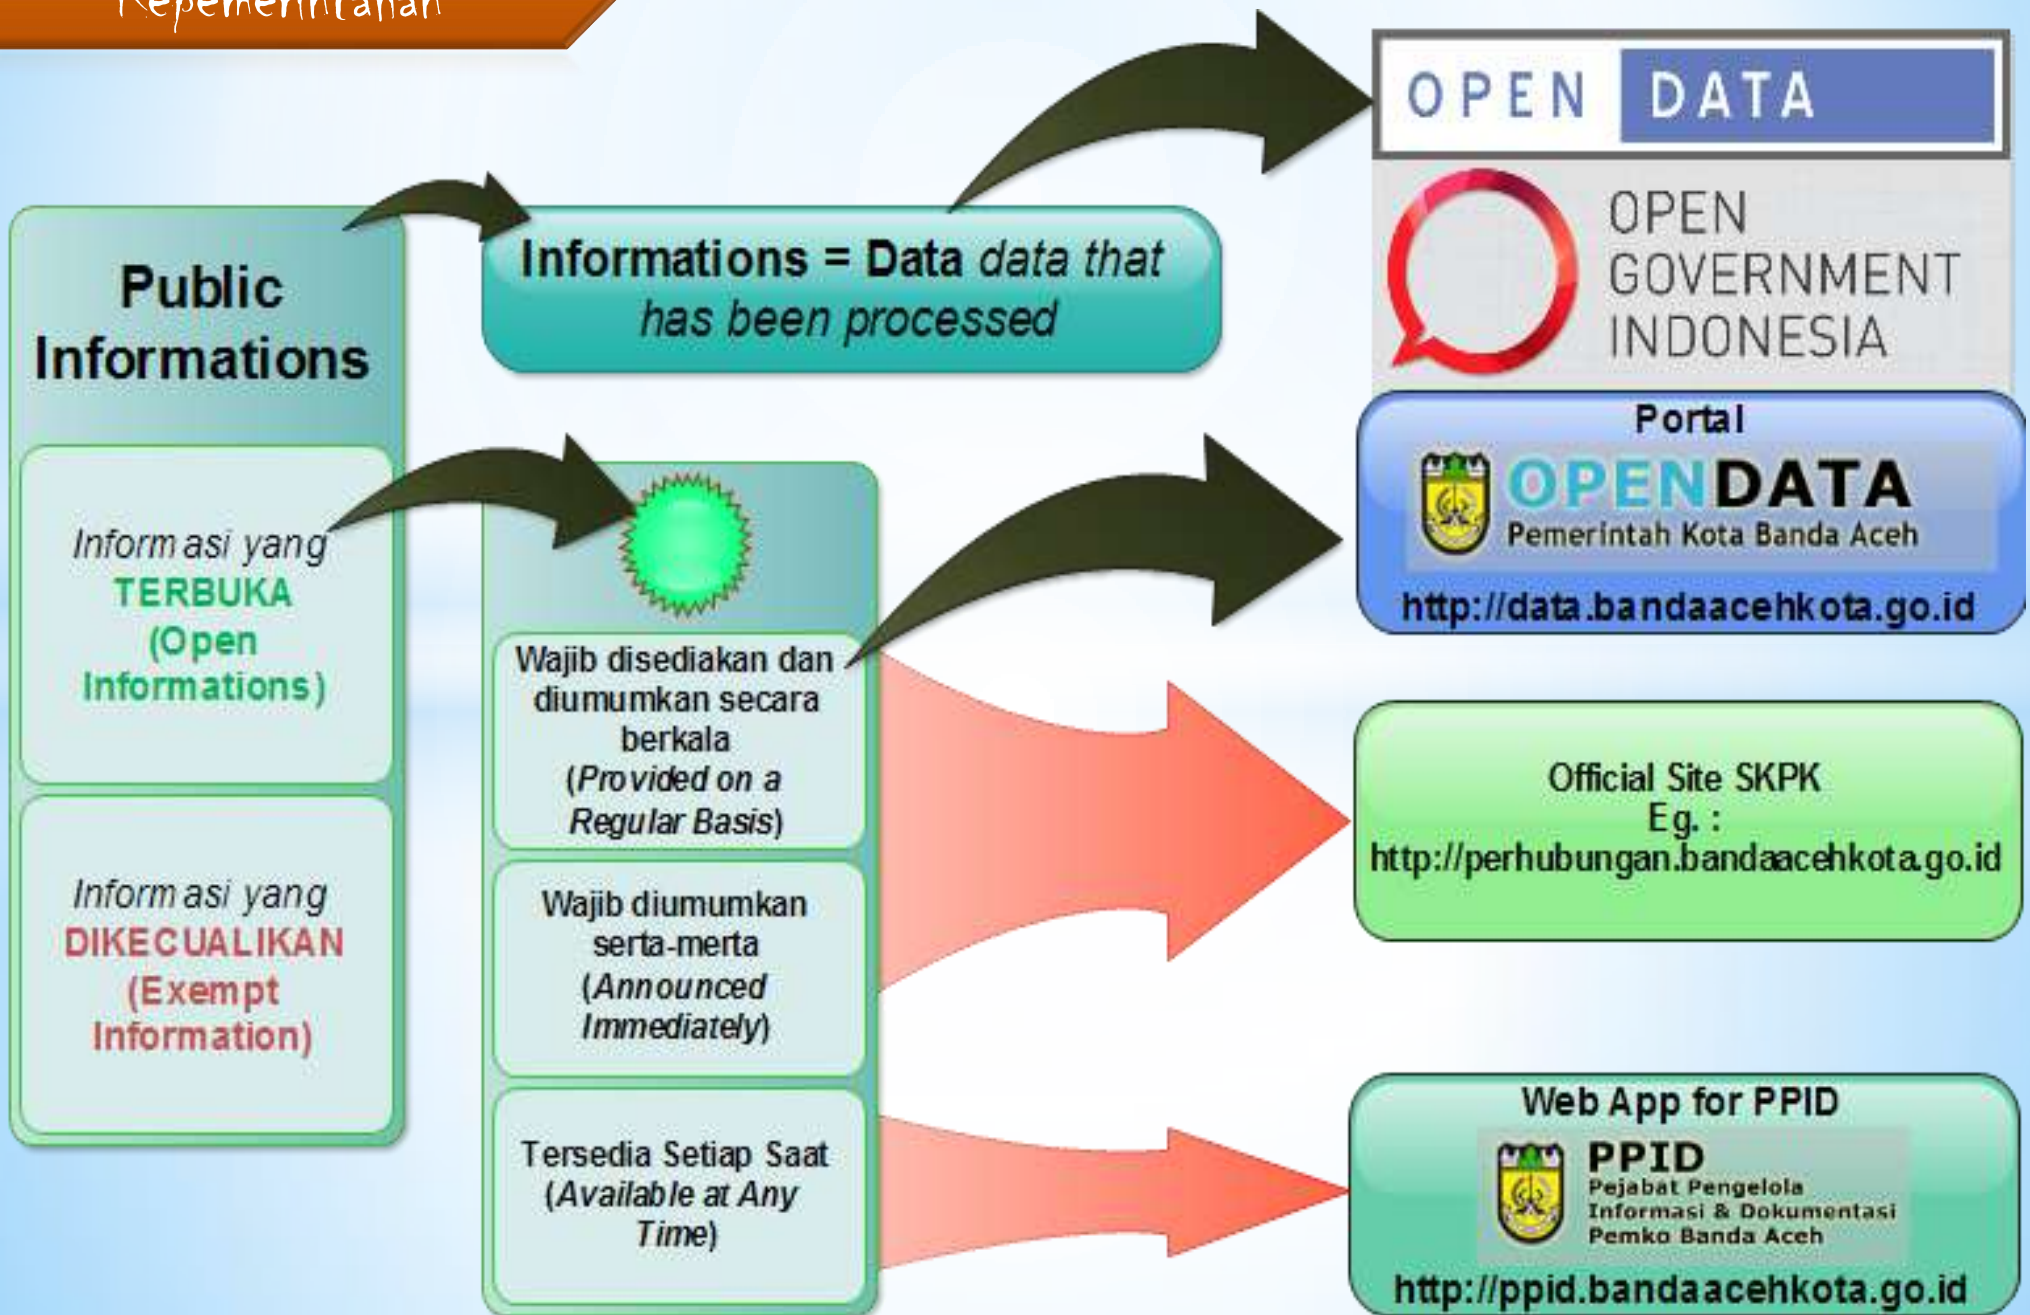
Kepemerintahan

Public Informations

Informasi yang TERBUKA (Open Informations)

Informasi yang DIKECUALIKAN (Exempt Information)

Informations = Data data that has been processed

Wajib disediakan dan diumumkan secara berkala (Provided on a Regular Basis)

Wajib diumumkan serta-merta (Announced Immediately)

Tersedia Setiap Saat (Available at Any Time)

OPEN DATA

OPEN GOVERNMENT INDONESIA

Portal OPENDATA Pemerintah Kota Banda Aceh http://data.bandaacehkota.go.id

Official Site SKPK Eg. : http://perhubungan.bandaacehkota.go.id

Web App for PPID

PPID Pejabat Pengelola Informasi & Dokumentasi Pemko Banda Aceh

http://ppid.bandaacehkota.go.id